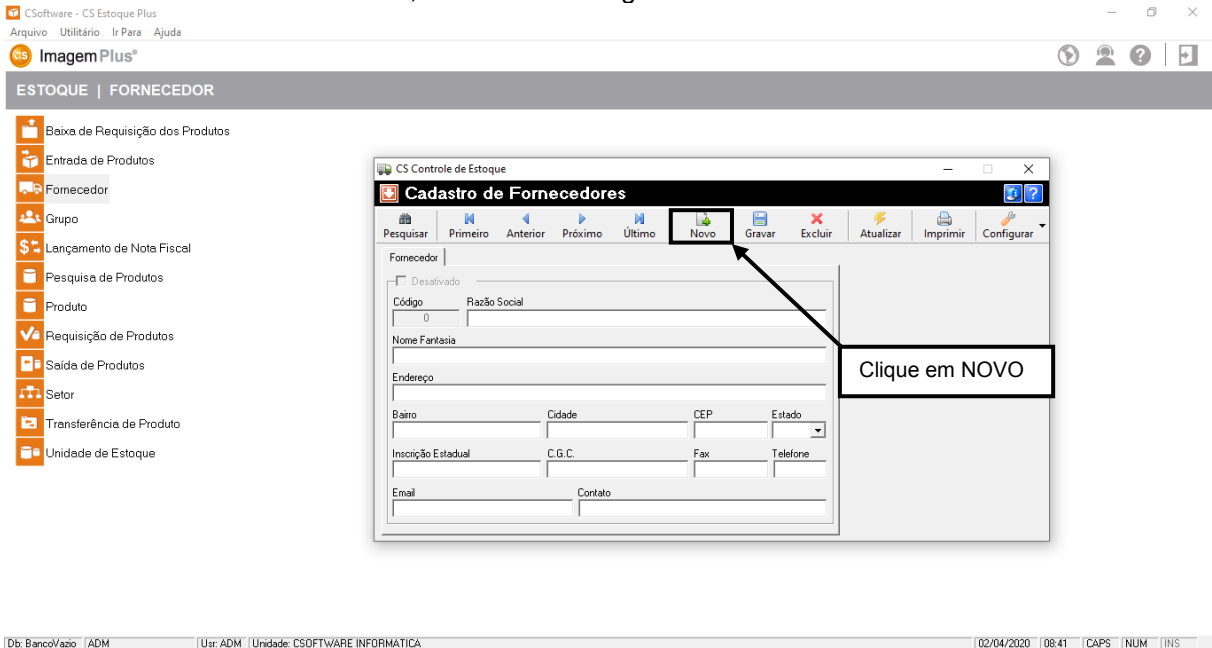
CSoftware - CS Estoque Plus
Arquivo Utilitário Ir Para Ajuda
ImagemPlus®

ESTOQUE | FORNECEDOR

Baixa de Requisição dos Produtos
Entrada de Produtos
Fornecedor
Grupo
Lançamento de Nota Fiscal
Pesquisa de Produtos
Produto
Requisição de Produtos
Saída de Produtos
Setor
Transferência de Produto
Unidade de Estoque

CS Controle de Estoque
Cadastro de Fornecedores
Pesquisar Primeiro Anterior Próximo Último Novo Gravar Excluir Atualizar Imprimir Configurar
Fornecedor
Desativado
Código
0
Razão Social
Nome Fantasia
Endereço
Bairro
Cidade
CEP
Estado
Inscrição Estadual
C.G.C.
Fax
Telefone
Email
Contato

Clique em NOVO

Db: BancoVazio ADM Usr: ADM Unidade: CSOFTWARE INFORMATICA 02/04/2020 08:41 CAPS NUM INS